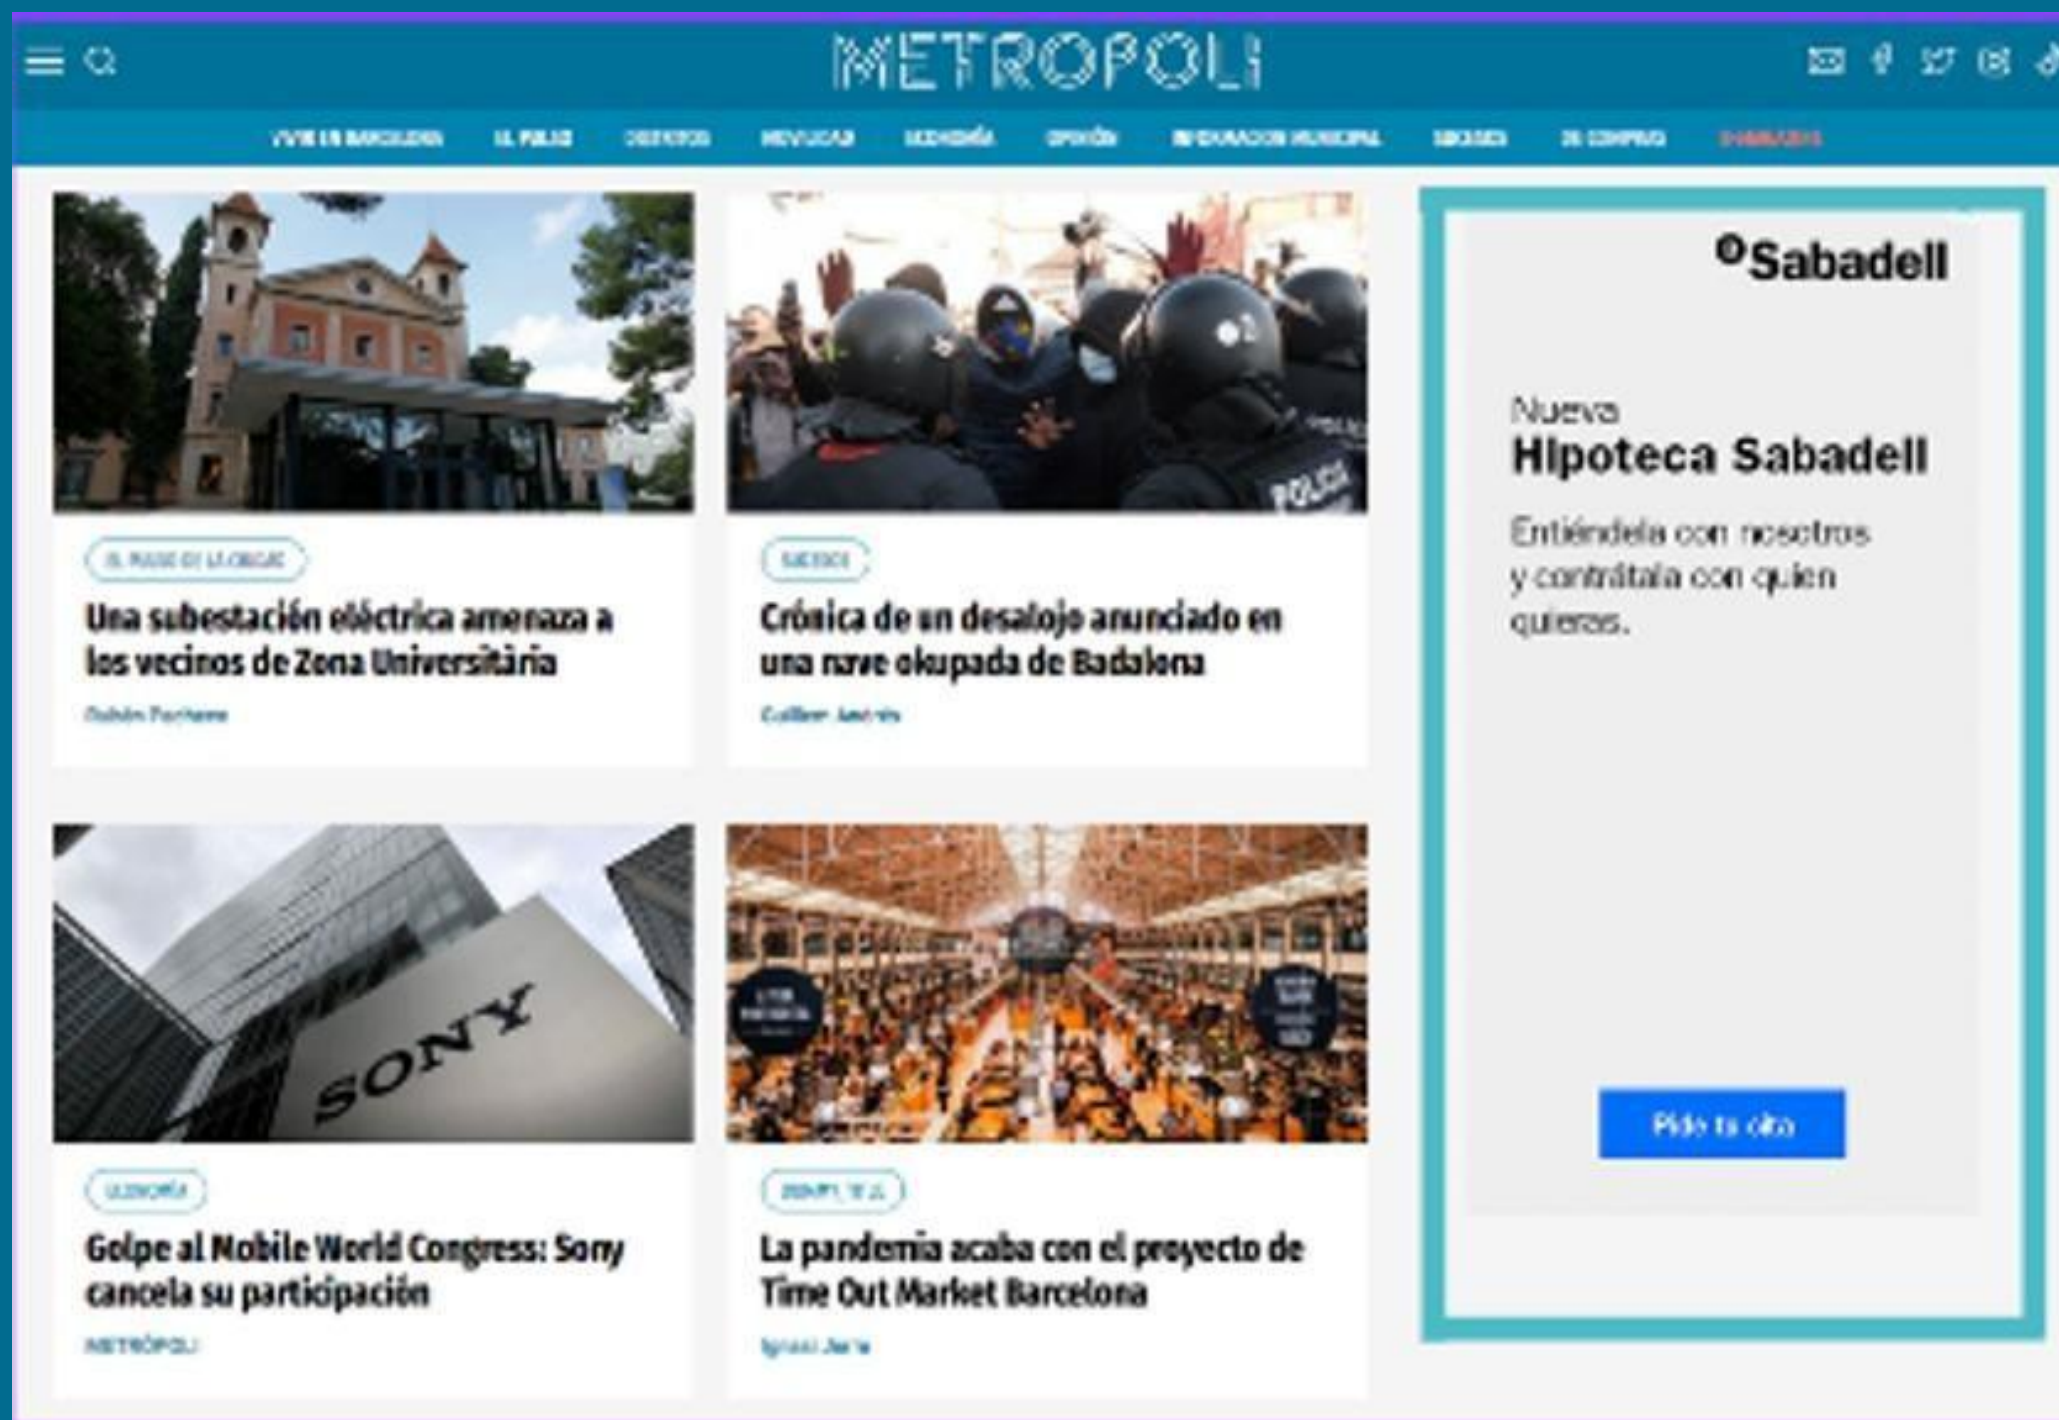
METRÓPOLI

VIVIR EN BARCELONA EL PULSO DEPORTES MOVILIDAD ECONOMÍA OPINIÓN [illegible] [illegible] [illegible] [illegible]

EL PULSO DE LA CIUDAD

Una subestación eléctrica amenaza a los vecinos de Zona Universitària

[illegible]

SUCESOS

Crónica de un desalojo anunciado en una nave okupada de Badalona

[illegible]

ECONOMÍA

Golpe al Mobile World Congress: Sony cancela su participación

METRÓPOLI

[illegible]

La pandemia acaba con el proyecto de Time Out Market Barcelona

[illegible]

SONY

Sabadell

Nueva
Hipoteca Sabadell

Entiéndela con nosotros y contrátala con quien quieras.

Pide tu cita